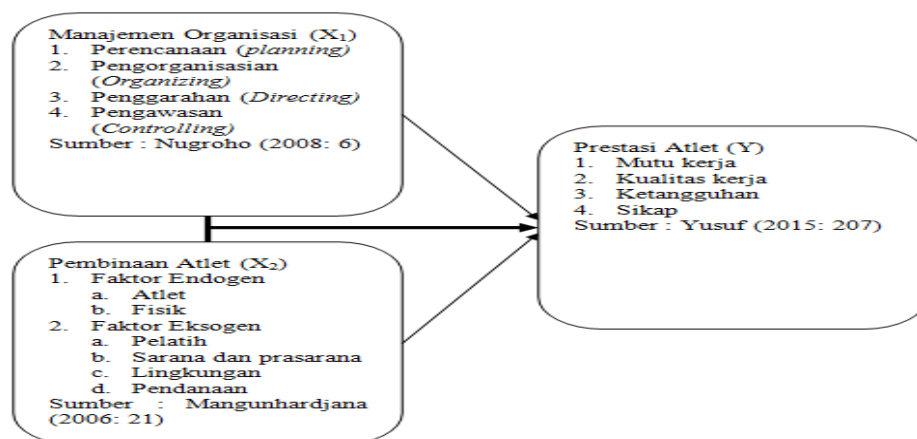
Manajemen Organisasi ($X_1$)
1. Perencanaan (*planning*)
2. Pengorganisasian (*Organizing*)
3. Penggarahan (*Directing*)
4. Pengawasan (*Controlling*)
Sumber : Nugroho (2008: 6)

Pembinaan Atlet ($X_2$)
1. Faktor Endogen
a. Atlet
b. Fisik
2. Faktor Eksogen
a. Pelatih
b. Sarana dan prasarana
c. Lingkungan
d. Pendanaan
Sumber : Mangunhardjana (2006: 21)

Prestasi Atlet (Y)
1. Mutu kerja
2. Kualitas kerja
3. Ketangguhan
4. Sikap
Sumber : Yusuf (2015: 207)